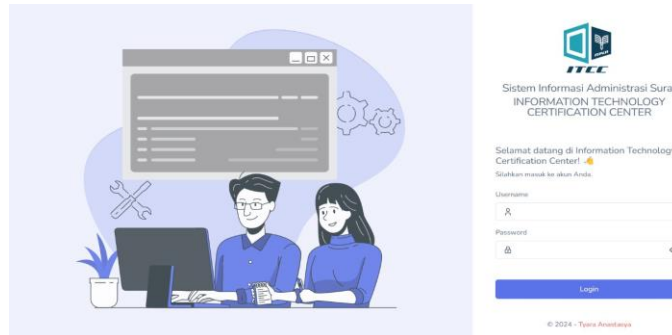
ITCC

Sistem Informasi Administrasi Sura

INFORMATION TECHNOLOGY CERTIFICATION CENTER

Selamat datang di Information Technolog Certification Center! 👋

Silahkan masuk ke akun Anda

Username

Password

Login

© 2024 - Tyara Anastasya